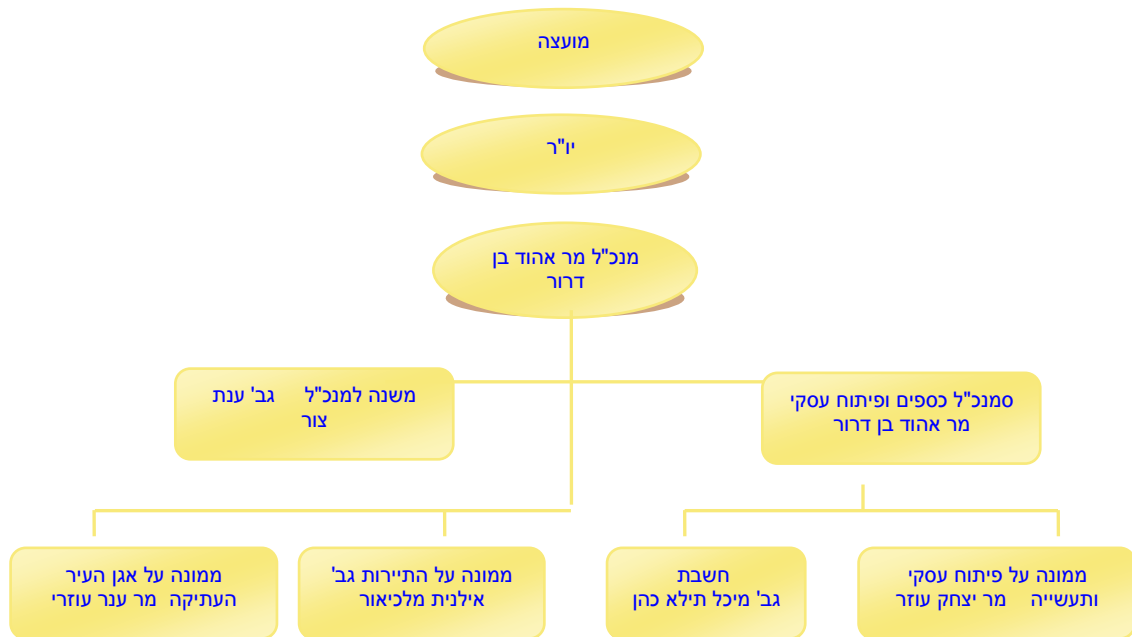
מועצה

יו"ר

מנכ"ל מר אהוד בן דרור

סמנכ"ל כספים ופיתוח עסקי מר אהוד בן דרור

משנה למנכ"ל גב' ענת צור

ממונה על פיתוח עסקי ותעשייה מר יצחק עוזר

חשבת גב' מיכל תילא כהן

ממונה על התיירות גב' אילנית מלכיאור

ממונה על אגן העיר העתיקה מר ענר עוזרי